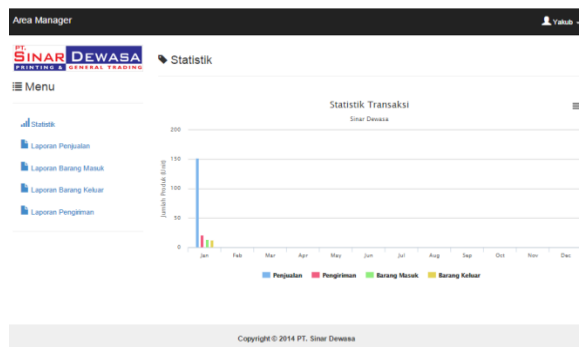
Area Manager

Yakub

PT. SINAR DEWASA
PRINTING & GENERAL TRADING

Statistik

Menu

Statistik

Laporan Penjualan

Laporan Barang Masuk

Laporan Barang Keluar

Laporan Pengiriman

Statistik Transaksi

Sinar Dewasa

Jumlah Produk (Unit)

200

150

100

50

0

Jan
Feb
Mar
Apr
May
Jun
Jul
Aug
Sep
Oct
Nov
Dec

Penjualan
Pengiriman
Barang Masuk
Barang Keluar

Copyright © 2014 PT. Sinar Dewasa